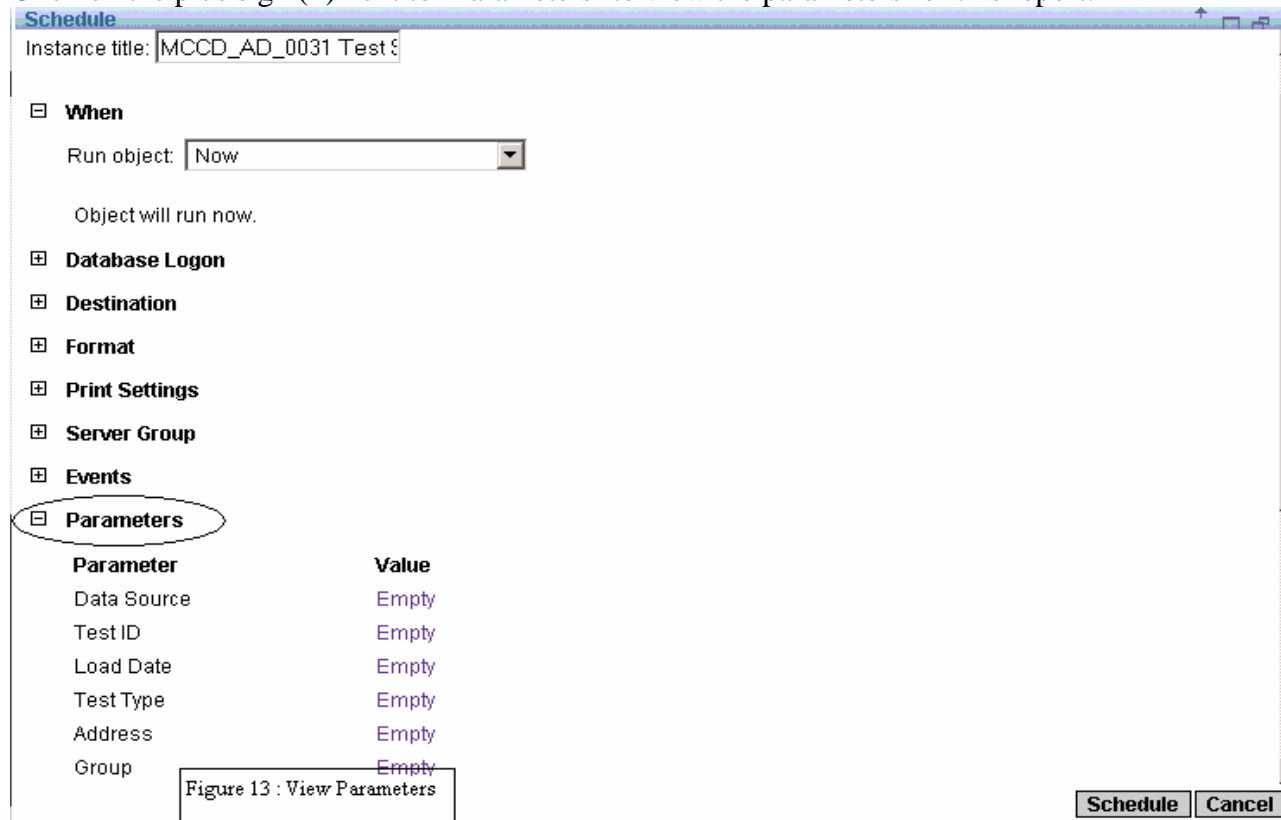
Schedule

Instance title: MCCD_AD_0031 Test S

⊟ When

Run object: Now

Object will run now.

⊞ Database Logon

⊞ Destination

⊞ Format

⊞ Print Settings

⊞ Server Group

⊞ Events

⊟ Parameters

| Parameter | Value |
|---|---|
| Data Source | Empty |
| Test ID | Empty |
| Load Date | Empty |
| Test Type | Empty |
| Address | Empty |
| Group | Empty |

Figure 13 : View Parameters

Schedule Cancel